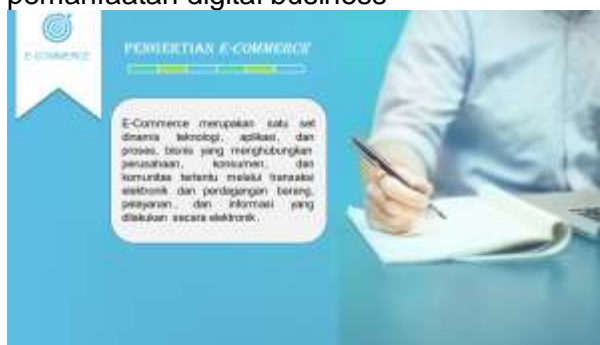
pemanfaatan digital business

E-COMMERCE

PENGERTIAN E-COMMERCE

E-Commerce merupakan satu set dinamis teknologi, aplikasi, dan proses bisnis yang menghubungkan perusahaan, konsumen, dan komunitas tertentu melalui transaksi elektronik dan perdagangan barang, pelayanan, dan informasi yang dilakukan secara elektronik.